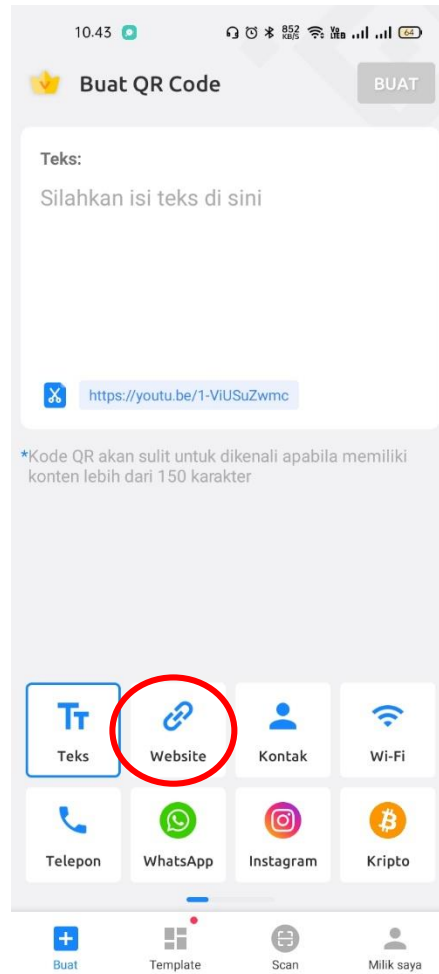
10.43

852 KB/S

64

Buat QR Code

BUAT

Teks:

Silahkan isi teks di sini

https://youtu.be/1-ViUSuZwmc

*Kode QR akan sulit untuk dikenali apabila memiliki konten lebih dari 150 karakter

Teks

Website

Kontak

Wi-Fi

Telepon

WhatsApp

Instagram

Kripto

Buat

Template

Scan

Milik saya